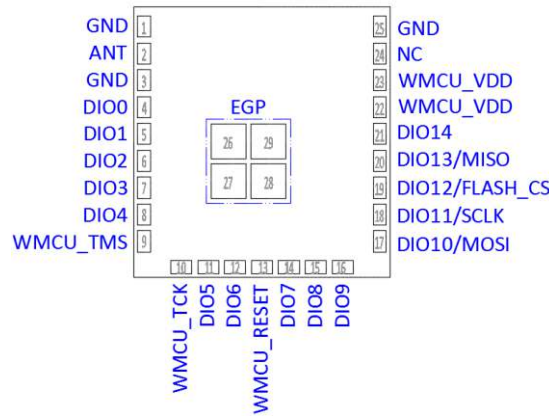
GND 1
ANT 2
GND 3
DIO0 4
DIO1 5
DIO2 6
DIO3 7
DIO4 8
WMCU_TMS 9

EGP
26 29
27 28

25 GND
24 NC
23 WMCU_VDD
22 WMCU_VDD
21 DIO14
20 DIO13/MISO
19 DIO12/FLASH_CS
18 DIO11/SCLK
17 DIO10/MOSI

10 11 12 13 14 15 16
WMCU_TCK DIO5 DIO6 WMCU_RESET DIO7 DIO8 DIO9